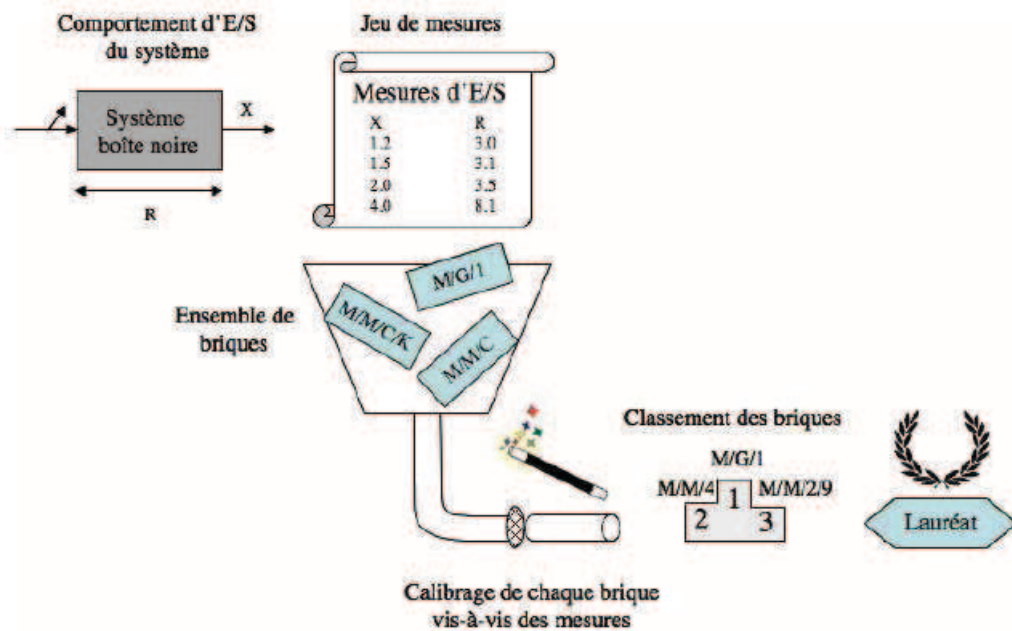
Comportement d'E/S du système

Système boîte noire

X

R

Jeu de mesures

Mesures d'E/S

| X | R |
|---|---|
| 1.2 | 3.0 |
| 1.5 | 3.1 |
| 2.0 | 3.5 |
| 4.0 | 8.1 |

Ensemble de briques

M/G/1

M/M/C/K

M/M/C

Classement des briques

M/G/1

M/M/4

M/M/2/9

1

2

3

Lauréat

Calibrage de chaque brique vis-à-vis des mesures